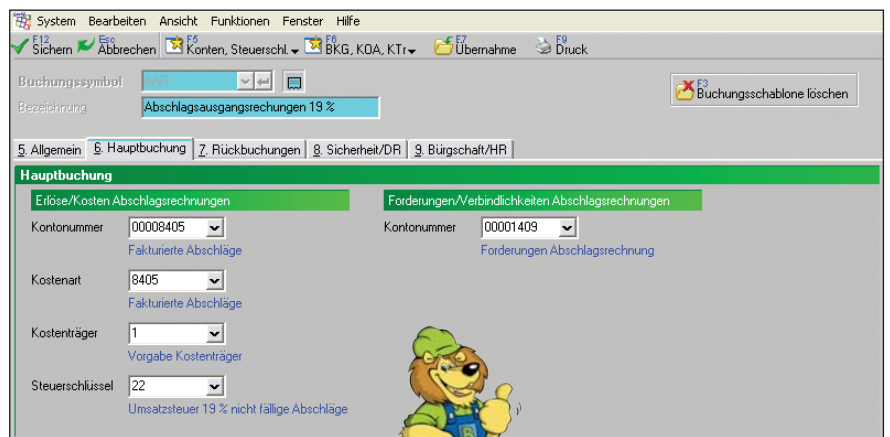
System Bearbeiten Ansicht Funktionen Fenster Hilfe

F12 Sichern Esc Abbrechen F5 Konten, Steuerschl. F6 BKG, KOA, KTr F7 Übernahme F9 Druck

Buchungssymbol AAR

Bezeichnung Abschlagsausgangsrechungen 19 %

F3 Buchungsschablone löschen

5. Allgemein 6. Hauptbuchung 7. Rückbuchungen 8. Sicherheit/DR 9. Bürgschaft/HR

Hauptbuchung

Erlöse/Kosten Abschlagsrechnungen

Kontonummer 00008405
Fakturierte Abschläge

Kostenart 8405
Fakturierte Abschläge

Kostenträger 1
Vorgabe Kostenträger

Steuerschlüssel 22
Umsatzsteuer 19 % nicht fällige Abschläge

Forderungen/Verbindlichkeiten Abschlagsrechnungen

Kontonummer 00001409
Forderungen Abschlagsrechnung